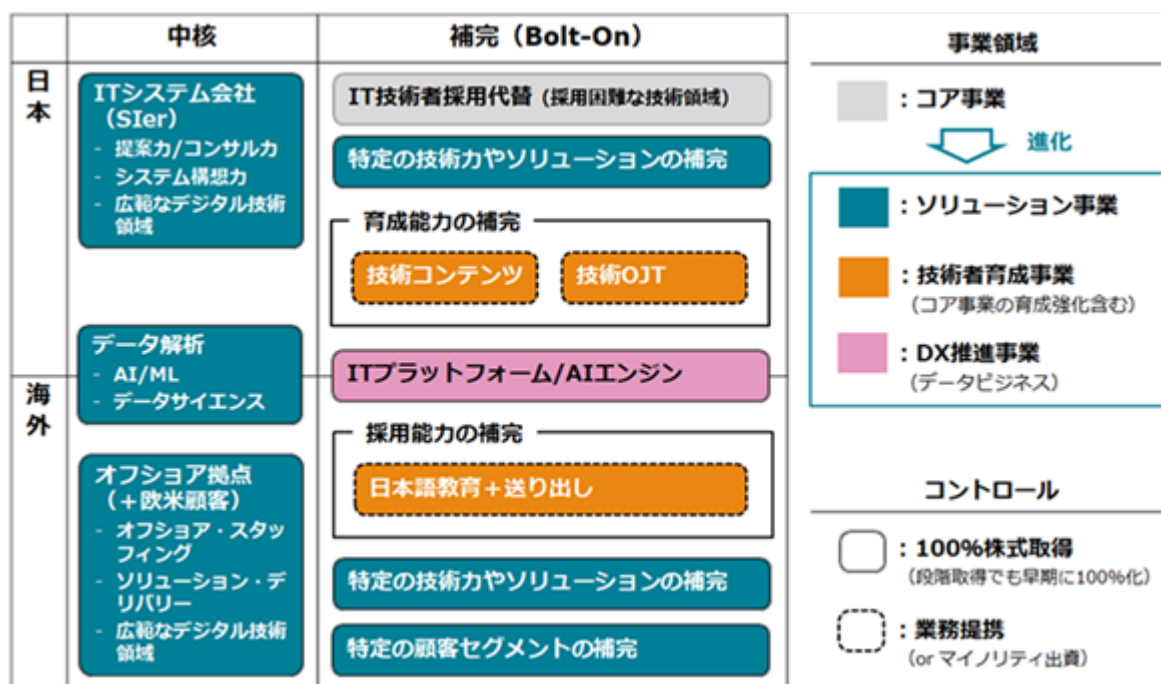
|  | 中核 | 補完（Bolt-On） |
|---|---|---|
| 日本 | ITシステム会社（SIer）<br>- 提案力/コンサル力<br>- システム構想力<br>- 広範なデジタル技術領域 | IT技術者採用代替（採用困難な技術領域）<br>特定の技術力やソリューションの補完<br>育成能力の補完<br>技術コンテンツ<br>技術OJT |
|  | データ解析<br>- AI/ML<br>- データサイエンス | ITプラットフォーム/AIエンジン |
| 海外 | オフショア拠点（＋欧米顧客）<br>- オフショア・スタッフィング<br>- ソリューション・デリバリー<br>- 広範なデジタル技術領域 | 採用能力の補完<br>日本語教育＋送り出し<br>特定の技術力やソリューションの補完<br>特定の顧客セグメントの補完 |

事業領域

：コア事業

進化

：ソリューション事業

：技術者育成事業
（コア事業の育成強化含む）

：DX推進事業
（データビジネス）

コントロール

：100%株式取得
（段階取得でも早期に100%化）

：業務提携
（or マイノリティ出資）